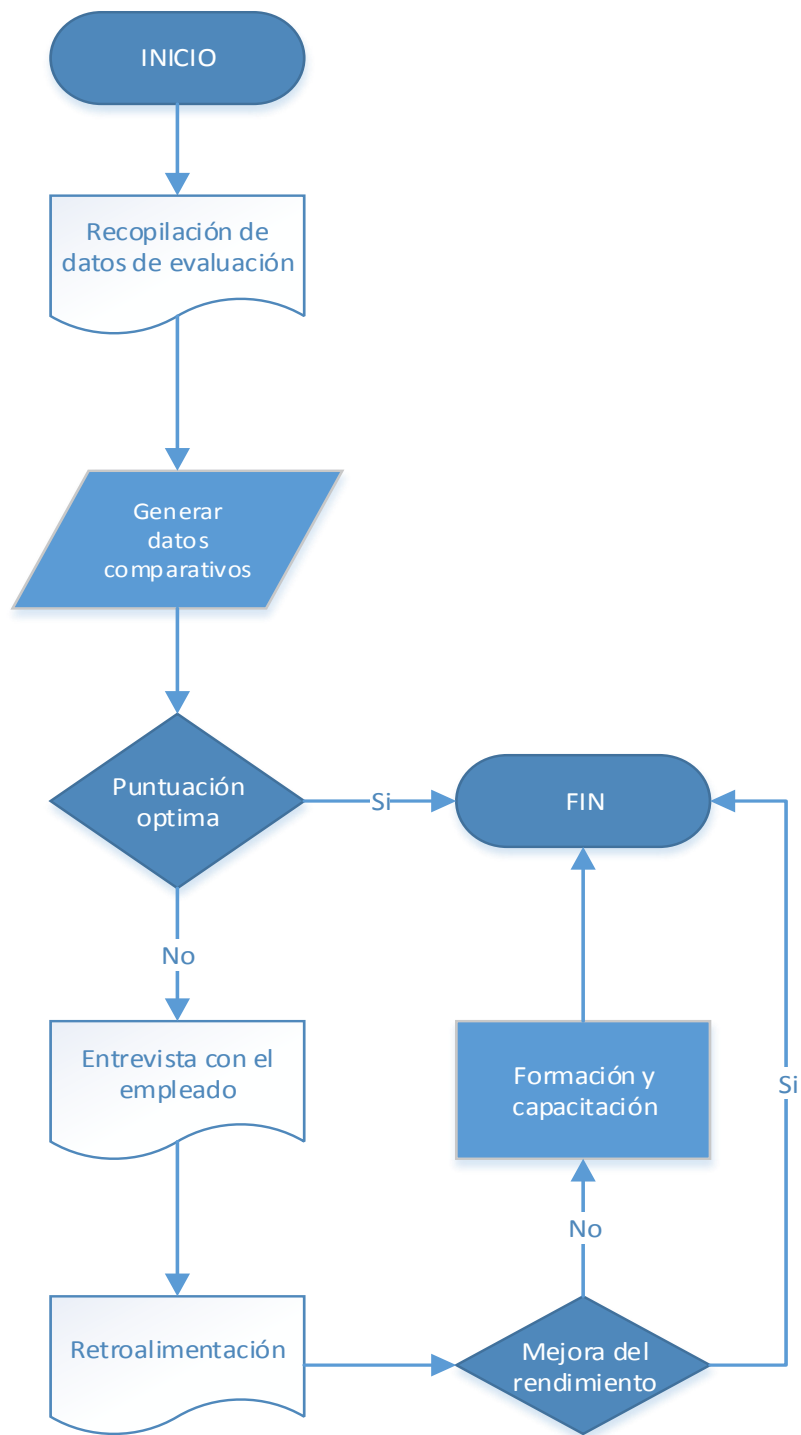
INICIO

Recopilación de datos de evaluación

Generar datos comparativos

Puntuación optima

Si

FIN

No

Entrevista con el empleado

Formación y capacitación

Si

No

Retroalimentación

Mejora del rendimiento